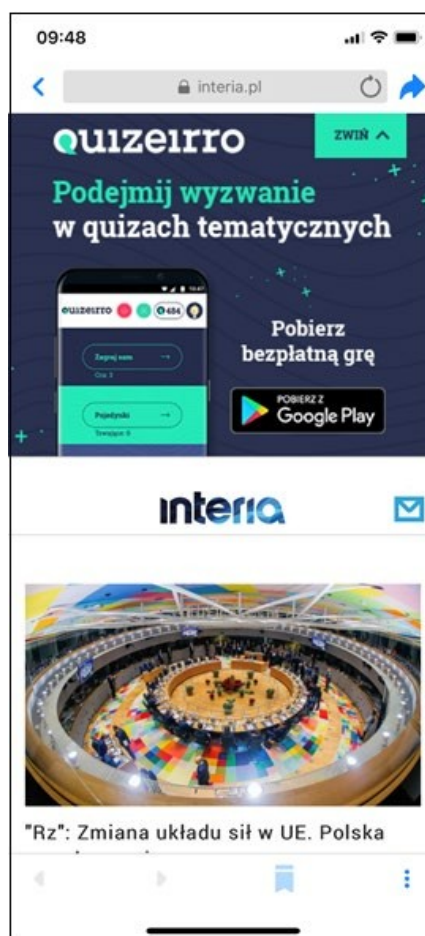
09:48

interia.pl

quizeirro

ZWIŃ

Podejmij wyzwanie w quizach tematycznych

quizeirro 484

Zagraj sam
Gra 3

Pojedynki
Trwające 8

Pobierz bezpłatną grę

POBIERZ Z
Google Play

interia

"Rz": Zmiana układu sił w UE. Polska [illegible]